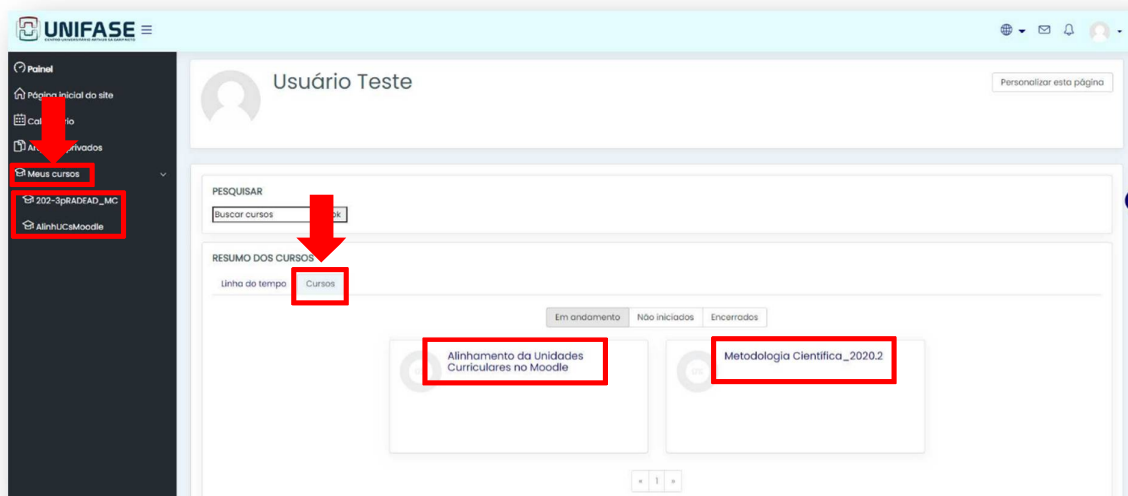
UNIFASE

Painel
Página inicial do site
Cal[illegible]rio
Ar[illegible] privados
Meus cursos
202-3pRADEAD_MC
AlinhUCsMoodle

Usuário Teste

Personalizar esta página

PESQUISAR
Buscar cursos
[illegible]ok

RESUMO DOS CURSOS
Linha do tempo
Cursos

Em andamento
Não iniciados
Encerrados

Alinhamento da Unidades Curriculares no Moodle

Metodologia Cientifica_2020.2

« 1 »